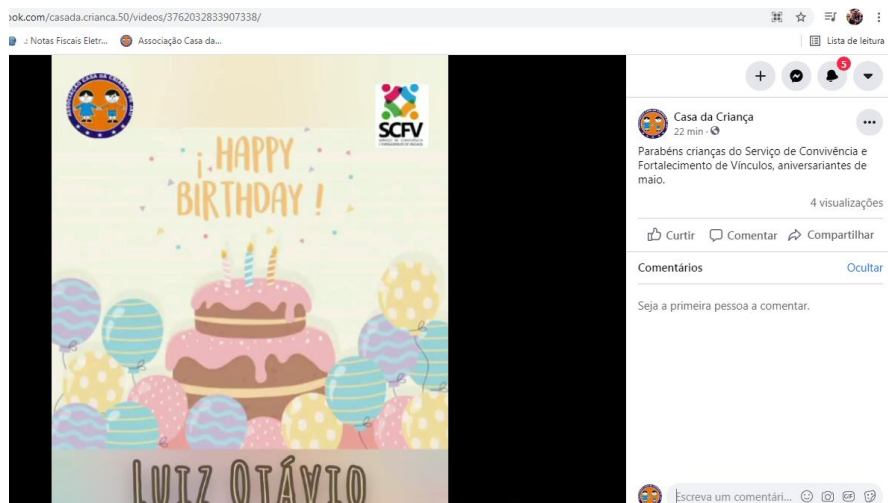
ook.com/casada.crianca.50/videos/3762032833907338/

Notas Fiscais Eletr... Associação Casa da...

Lista de leitura

ASSOCIAÇÃO CASA DA CRIANÇA

SCFV

¡HAPPY BIRTHDAY!

LUIZ OTÁVIO

5

Casa da Criança
22 min ·

Parabéns crianças do Serviço de Convivência e Fortalecimento de Vínculos, aniversariantes de maio.

4 visualizações

Curtir Comentar Compartilhar

Comentários Ocultar

Seja a primeira pessoa a comentar.

Escreva um comentári...